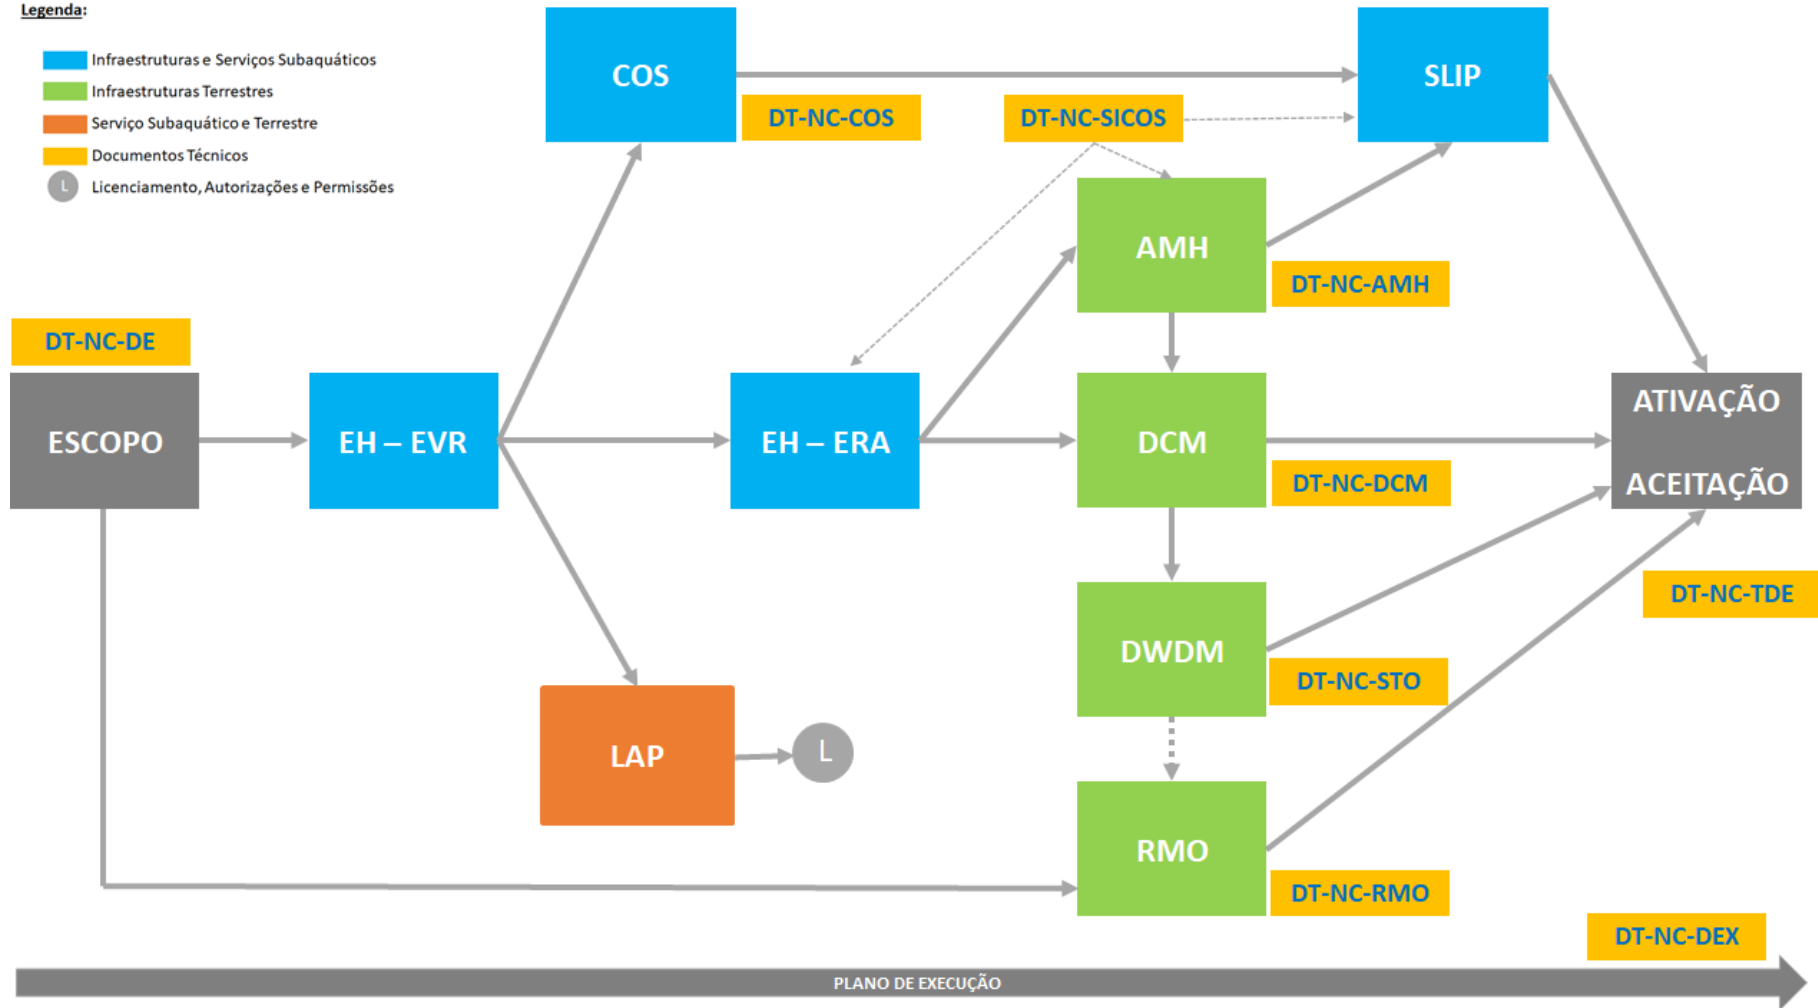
Legenda:

Infraestruturas e Serviços Subaquáticos
Infraestruturas Terrestres
Serviço Subaquático e Terrestre
Documentos Técnicos
L Licenciamento, Autorizações e Permissões

COS
DT-NC-COS
DT-NC-SICOS
SLIP
AMH
DT-NC-AMH
DT-NC-DE
ESCOPO
EH – EVR
EH – ERA
DCM
DT-NC-DCM
ATIVAÇÃO
ACEITAÇÃO
DT-NC-TDE
DWDM
DT-NC-STO
LAP
L
RMO
DT-NC-RMO
DT-NC-DEX
PLANO DE EXECUÇÃO